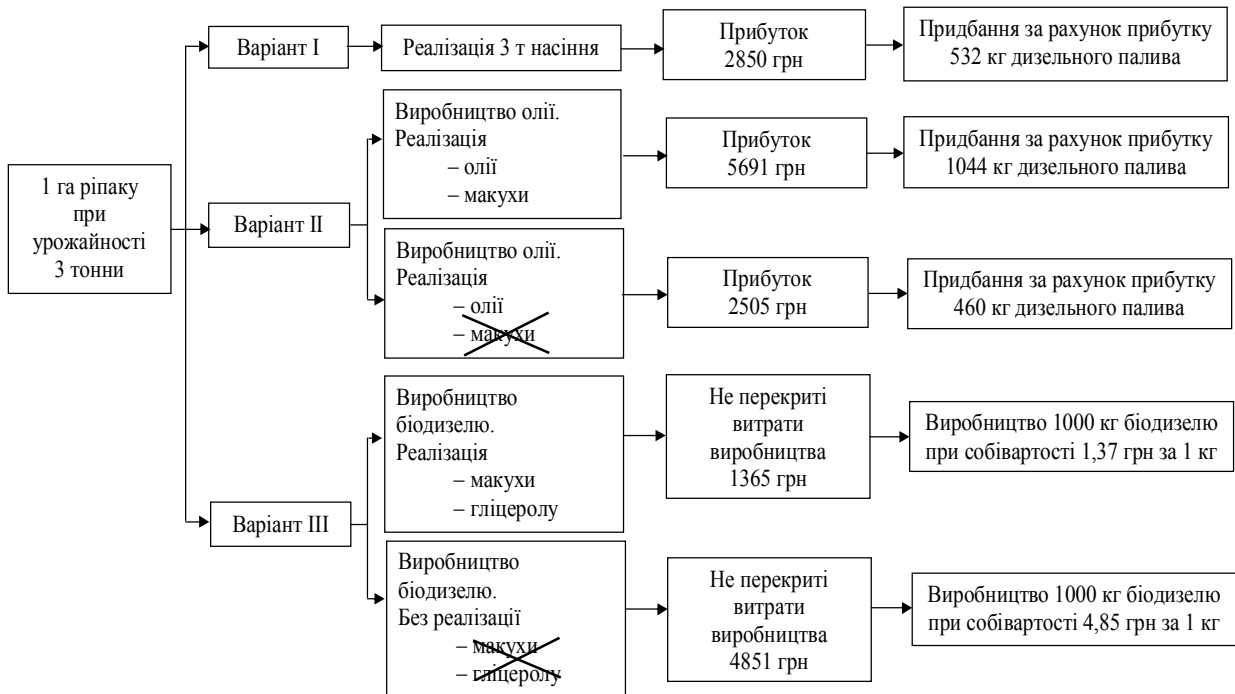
1 га ріпаку при урожайності 3 тонни

Варіант І

Реалізація 3 т насіння

Прибуток 2850 грн

Придбання за рахунок прибутку 532 кг дизельного палива

Варіант ІІ

Виробництво олії.
Реалізація
– олії
– макухи

Прибуток 5691 грн

Придбання за рахунок прибутку 1044 кг дизельного палива

Виробництво олії.
Реалізація
– олії
– макухи

Прибуток 2505 грн

Придбання за рахунок прибутку 460 кг дизельного палива

Варіант ІІІ

Виробництво біодизелю.
Реалізація
– макухи
– гліцеролу

Не перекриті витрати виробництва 1365 грн

Виробництво 1000 кг біодизелю при собівартості 1,37 грн за 1 кг

Виробництво біодизелю.
Без реалізації
– макухи
– гліцеролу

Не перекриті витрати виробництва 4851 грн

Виробництво 1000 кг біодизелю при собівартості 4,85 грн за 1 кг